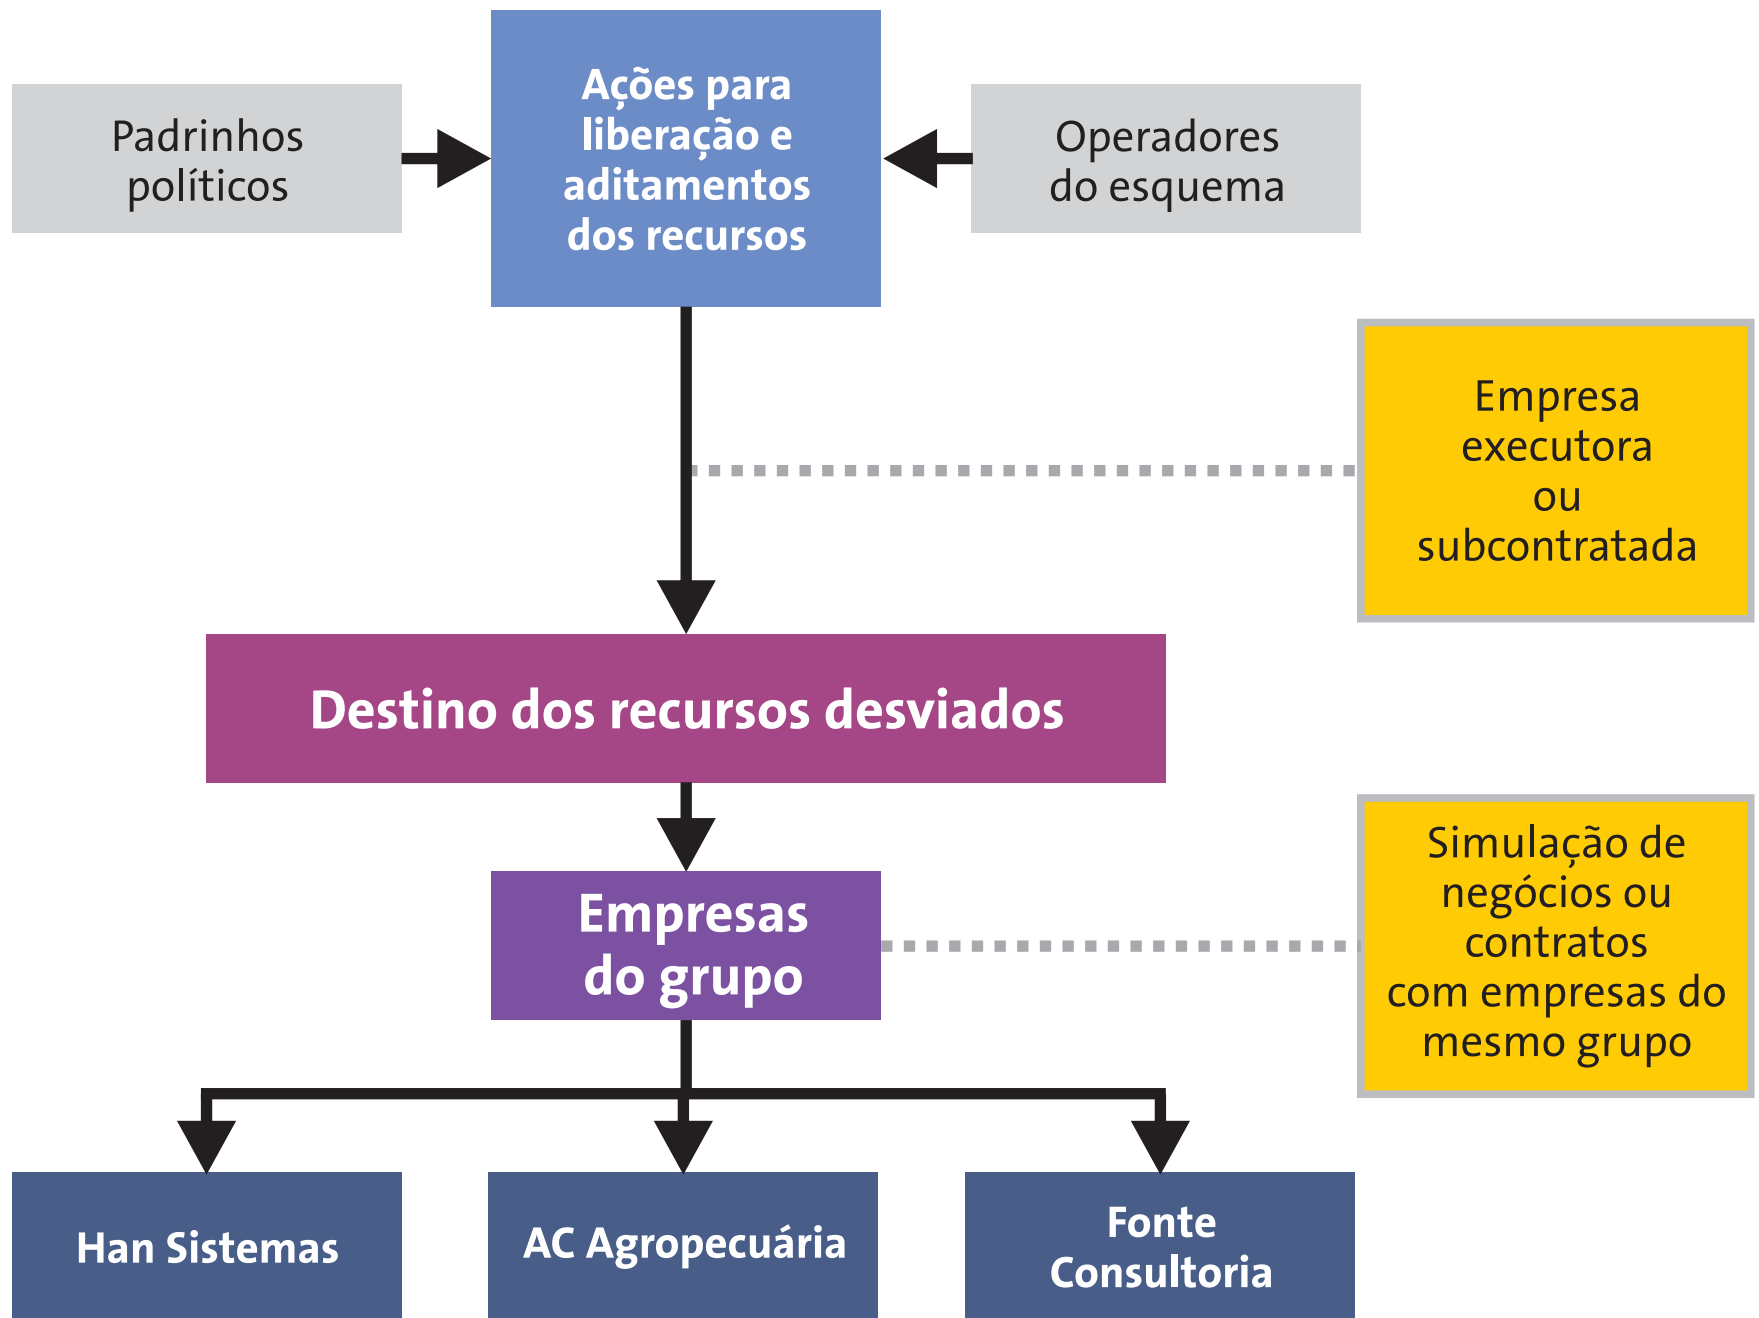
Padrinhos políticos

Ações para liberação e aditamentos dos recursos

Operadores do esquema

Empresa executora ou subcontratada

Destino dos recursos desviados

Empresas do grupo

Simulação de negócios ou contratos com empresas do mesmo grupo

Han Sistemas

AC Agropecuária

Fonte Consultoria